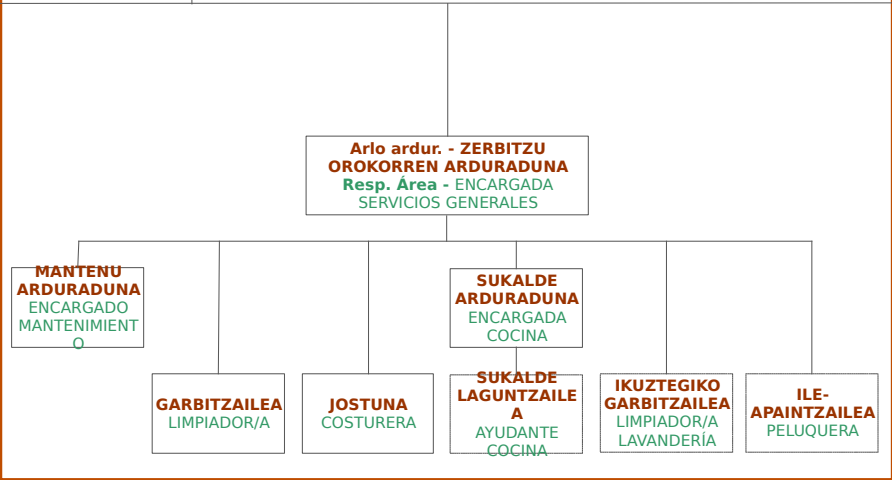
Arlo ardur. - ZERBITZU OROKORREN ARDURADUNA
Resp. Área - ENCARGADA SERVICIOS GENERALES

MANTENU ARDURADUNA
ENCARGADO MANTENIMIENTO

SUKALDE ARDURADUNA
ENCARGADA COCINA

GARBITZAILEA
LIMPIADOR/A

JOSTUNA
COSTURERA

SUKALDE LAGUNTZAILEA
AYUDANTE COCINA

IKUZTEGIKO GARBITZAILEA
LIMPIADOR/A LAVANDERÍA

ILE-APAINTZAILEA
PELUQUERA